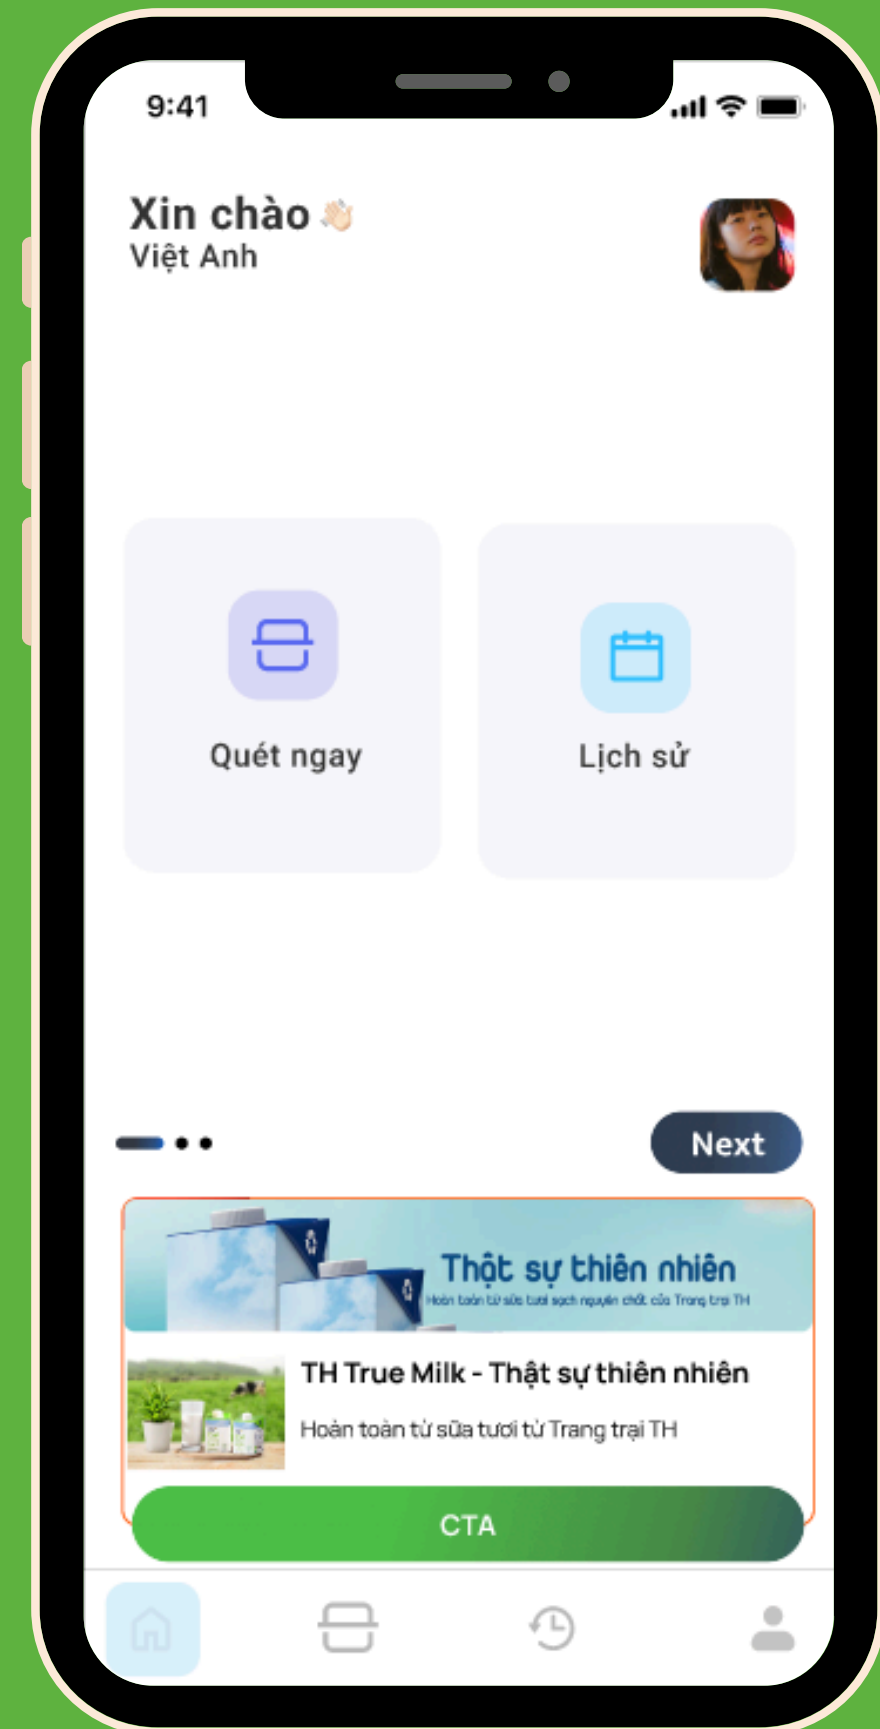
9:41

Xin chào 👋
Việt Anh

Quét ngay

Lịch sử

Next

Thật sự thiên nhiên
Hoàn toàn từ sữa tươi sạch nguyên chất của Trang trại TH

TH True Milk - Thật sự thiên nhiên

Hoàn toàn từ sữa tươi từ Trang trại TH

CTA